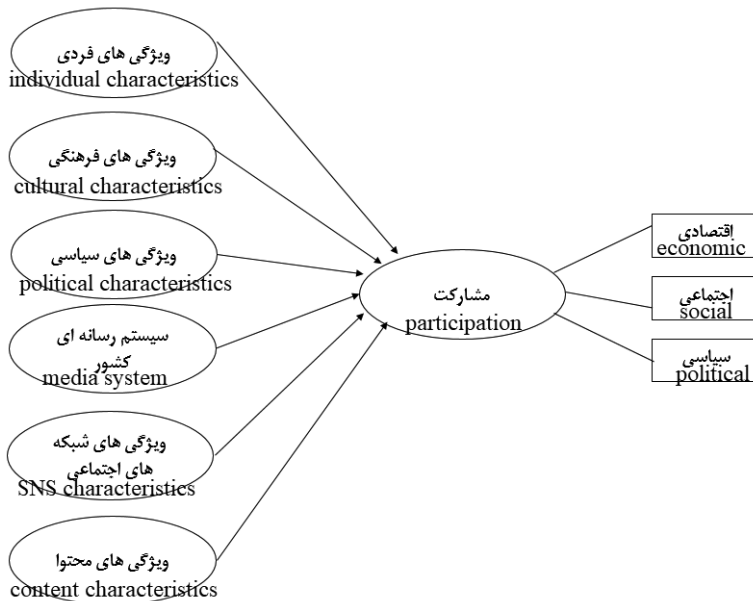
ویژگی های فردی
individual characteristics

ویژگی های فرهنگی
cultural characteristics

ویژگی های سیاسی
political characteristics

سیستم رسانه ای کشور
media system

ویژگی های شبکه های اجتماعی
SNS characteristics

ویژگی های محتوا
content characteristics

مشارکت
participation

اقتصادی
economic

اجتماعی
social

سیاسی
political